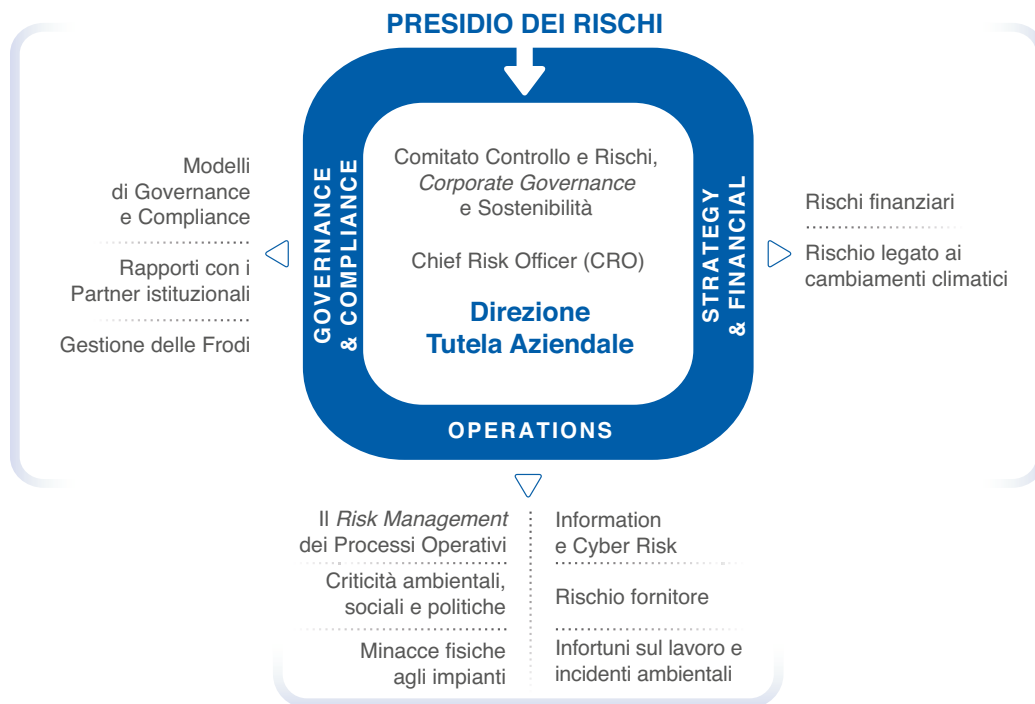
PRESIDIO DEI RISCHI

GOVERNANCE & COMPLIANCE

Comitato Controllo e Rischi, Corporate Governance e Sostenibilità

Chief Risk Officer (CRO)

Direzione Tutela Aziendale

STRATEGY & FINANCIAL

OPERATIONS

Modelli di Governance e Compliance

Rapporti con i Partner istituzionali

Gestione delle Frodi

Rischi finanziari

Rischio legato ai cambiamenti climatici

Il Risk Management dei Processi Operativi

Criticità ambientali, sociali e politiche

Minacce fisiche agli impianti

Information e Cyber Risk

Rischio fornitore

Infortuni sul lavoro e incidenti ambientali